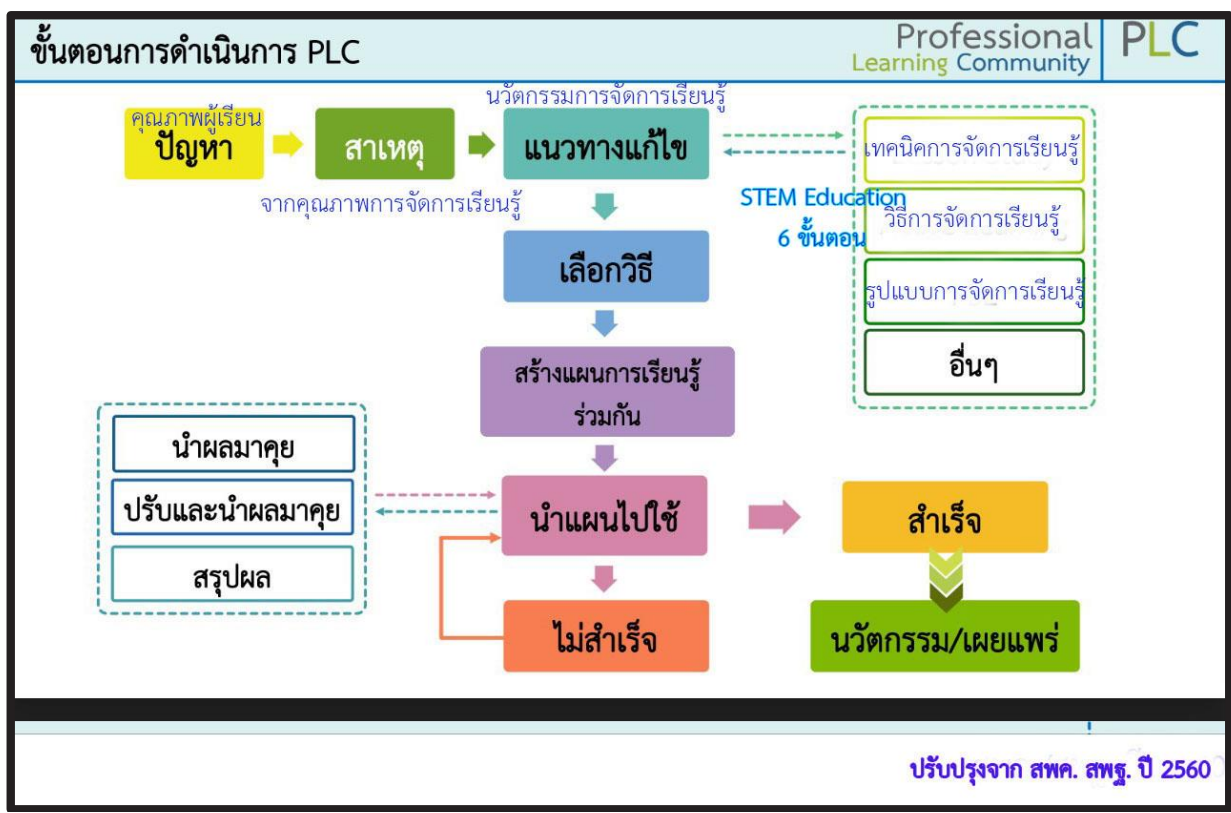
ขั้นตอนการดำเนินการ PLC

Professional Learning Community PLC

คุณภาพผู้เรียน
ปัญหา

สาเหตุ

จากคุณภาพการจัดการเรียนรู้

นวัตกรรมการจัดการเรียนรู้
แนวทางแก้ไข

เทคนิคการจัดการเรียนรู้

STEM Education
6 ขั้นตอน

วิธีการจัดการเรียนรู้

รูปแบบการจัดการเรียนรู้

อื่นๆ

เลือกวิธี

สร้างแผนการเรียนรู้ร่วมกัน

นำผลมาคุย

ปรับและนำผลมาคุย

สรุปผล

นำแผนไปใช้

สำเร็จ

ไม่สำเร็จ

นวัตกรรม/เผยแพร่

ปรับปรุงจาก สพค. สพฐ. ปี 2560